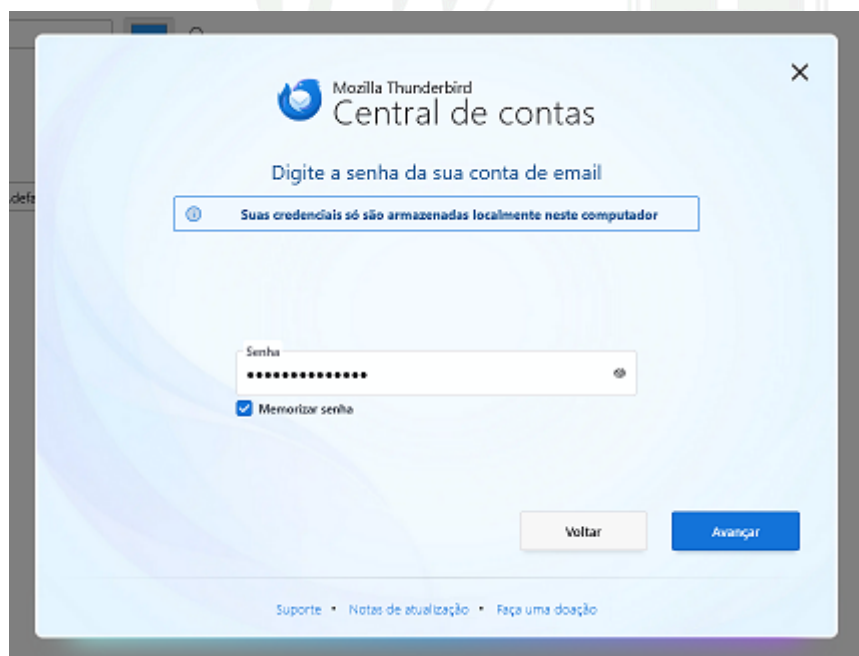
Mozilla Thunderbird
Central de contas

Digite a senha da sua conta de email

Suas credenciais só são armazenadas localmente neste computador

Senha
••••••••••••••

Memorizar senha

Voltar

Avançar

Suporte • Notas de atualização • Faça uma doação